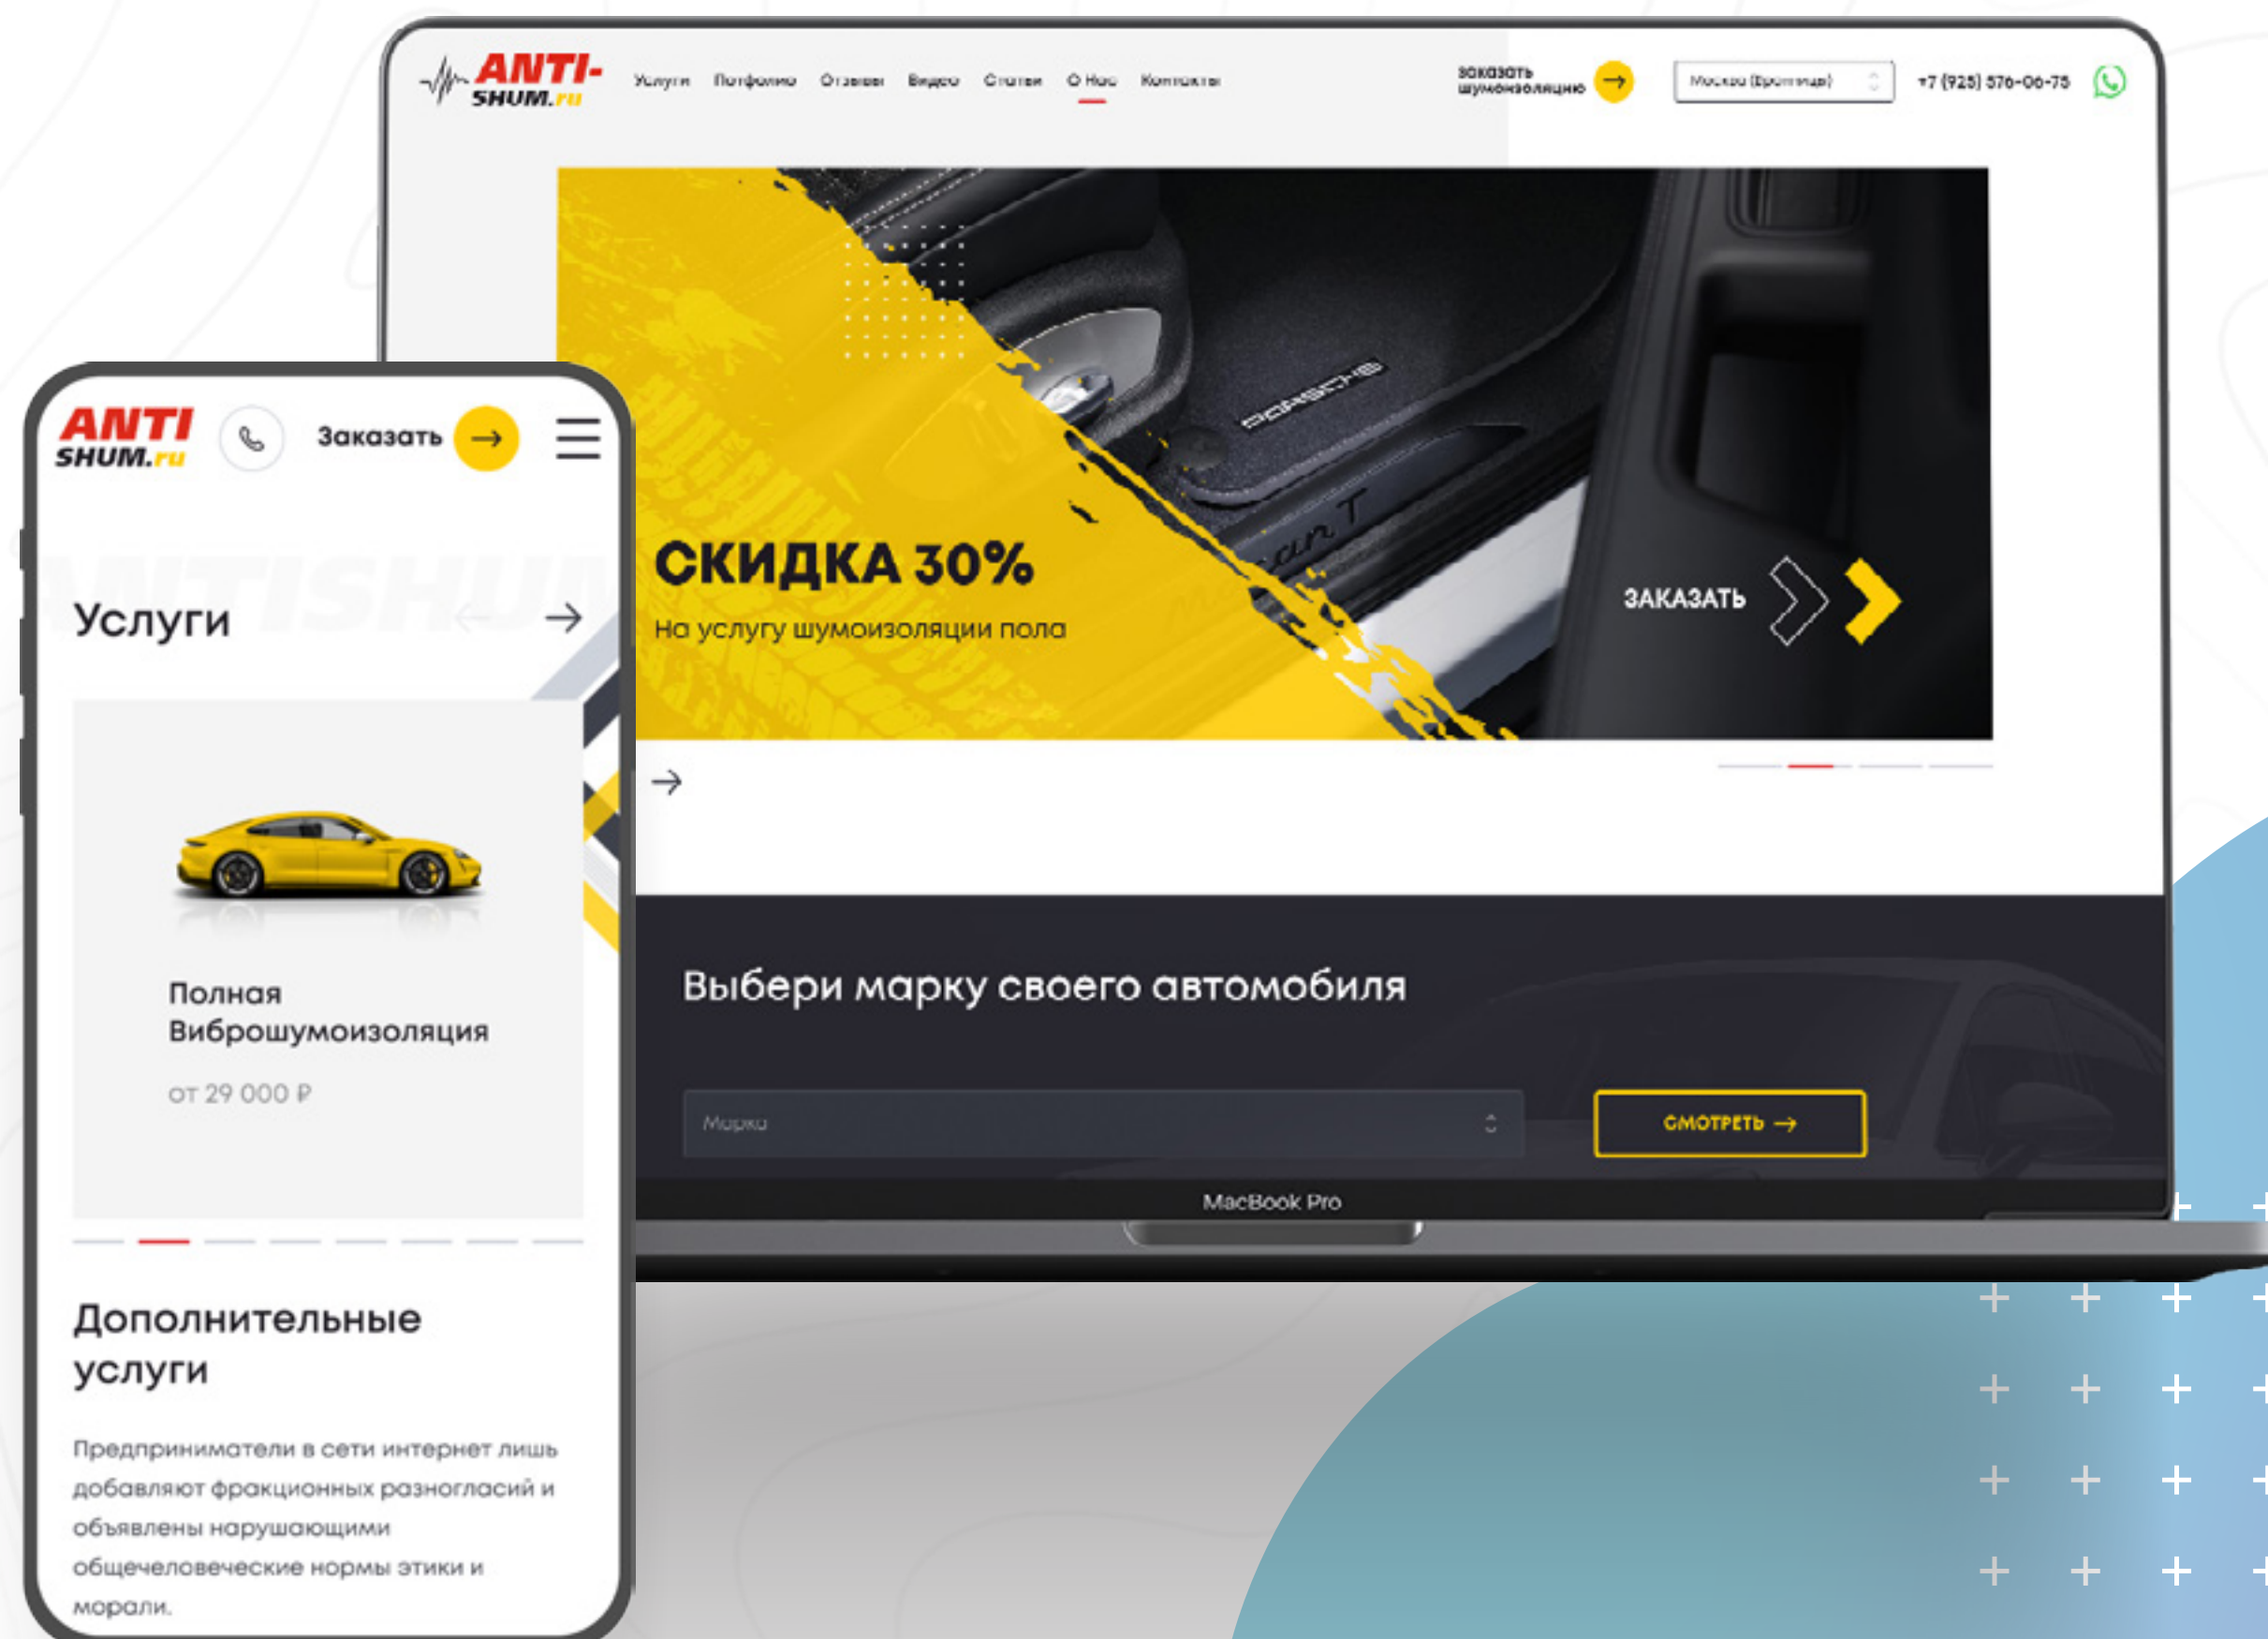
ANTI-SHUM.ru

Услуги Портфолио Отзывы Видео Статьи О Нас Контакты

Заказать шумоизоляцию

Москва (Бутырская)

+7 (925) 576-06-75

СКИДКА 30%

На услугу шумоизоляции пола

ЗАКАЗАТЬ

Выбери марку своего автомобиля

Марка

СМОТРЕТЬ

MacBook Pro

ANTI SHUM.ru

Заказать

Услуги

ANTISHUM

Полная Виброшумоизоляция

от 29 000 ₽

Дополнительные услуги

Предприниматели в сети интернет лишь добавляют фракционных разногласий и объявлены нарушающими общечеловеческие нормы этики и морали.